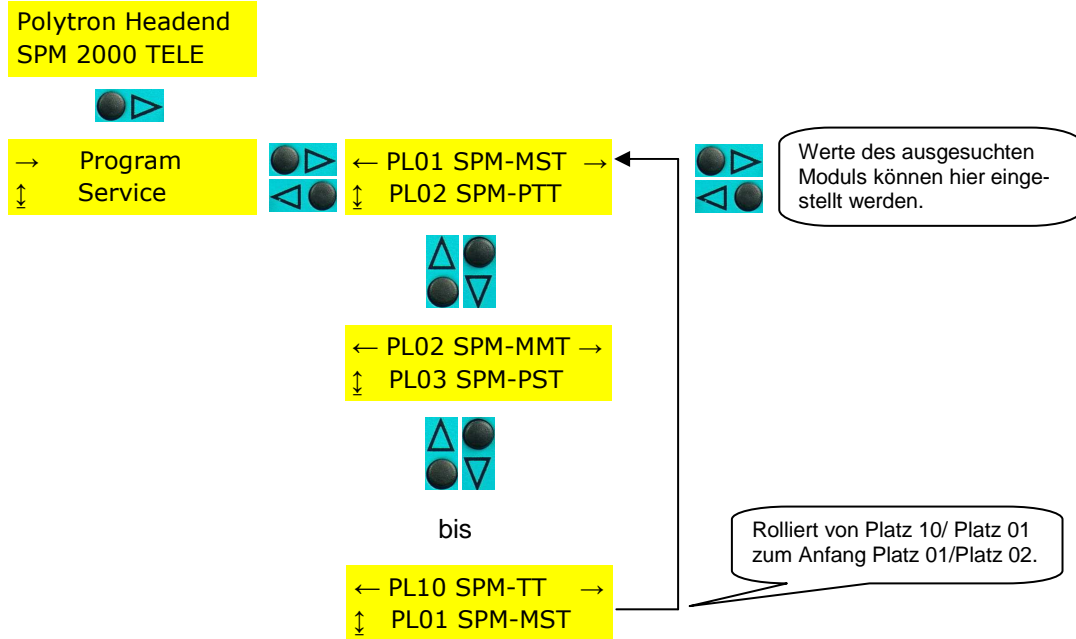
Polytron Headend
SPM 2000 TELE

→ Program
↕ Service

← PL01 SPM-MST →
↕ PL02 SPM-PTT

Werte des ausgesuchten Moduls können hier eingestellt werden.

← PL02 SPM-MMT →
↕ PL03 SPM-PST

bis

Rolliert von Platz 10/ Platz 01 zum Anfang Platz 01/Platz 02.

← PL10 SPM-TT →
↕ PL01 SPM-MST